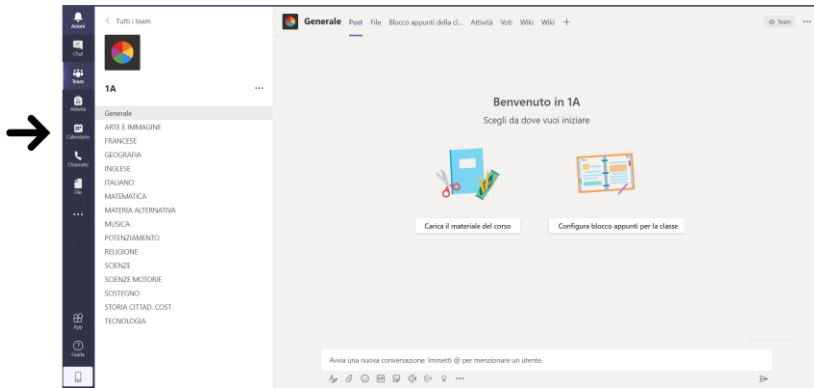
Avvisi
Chat
Team
Attività
Calendario
Chiamate
File
...
App
Guida

< Tutti i team
1A ...
Generale
ARTE E IMMAGINE
FRANCESE
GEOGRAFIA
INGLESE
ITALIANO
MATEMATICA
MATERIA ALTERNATIVA
MUSICA
POTENZIAMENTO
RELIGIONE
SCIENZE
SCIENZE MOTORIE
SOSTEGNO
STORIA CITTAD. COST
TECNOLOGIA

Generale Post File Blocco appunti della cl... Attività Voti Wiki Wiki +
Team ...

Benvenuto in 1A
Scegli da dove vuoi iniziare

Carica il materiale del corso
Configura blocco appunti per la classe

Avvia una nuova conversazione. Immetti @ per menzionare un utente.